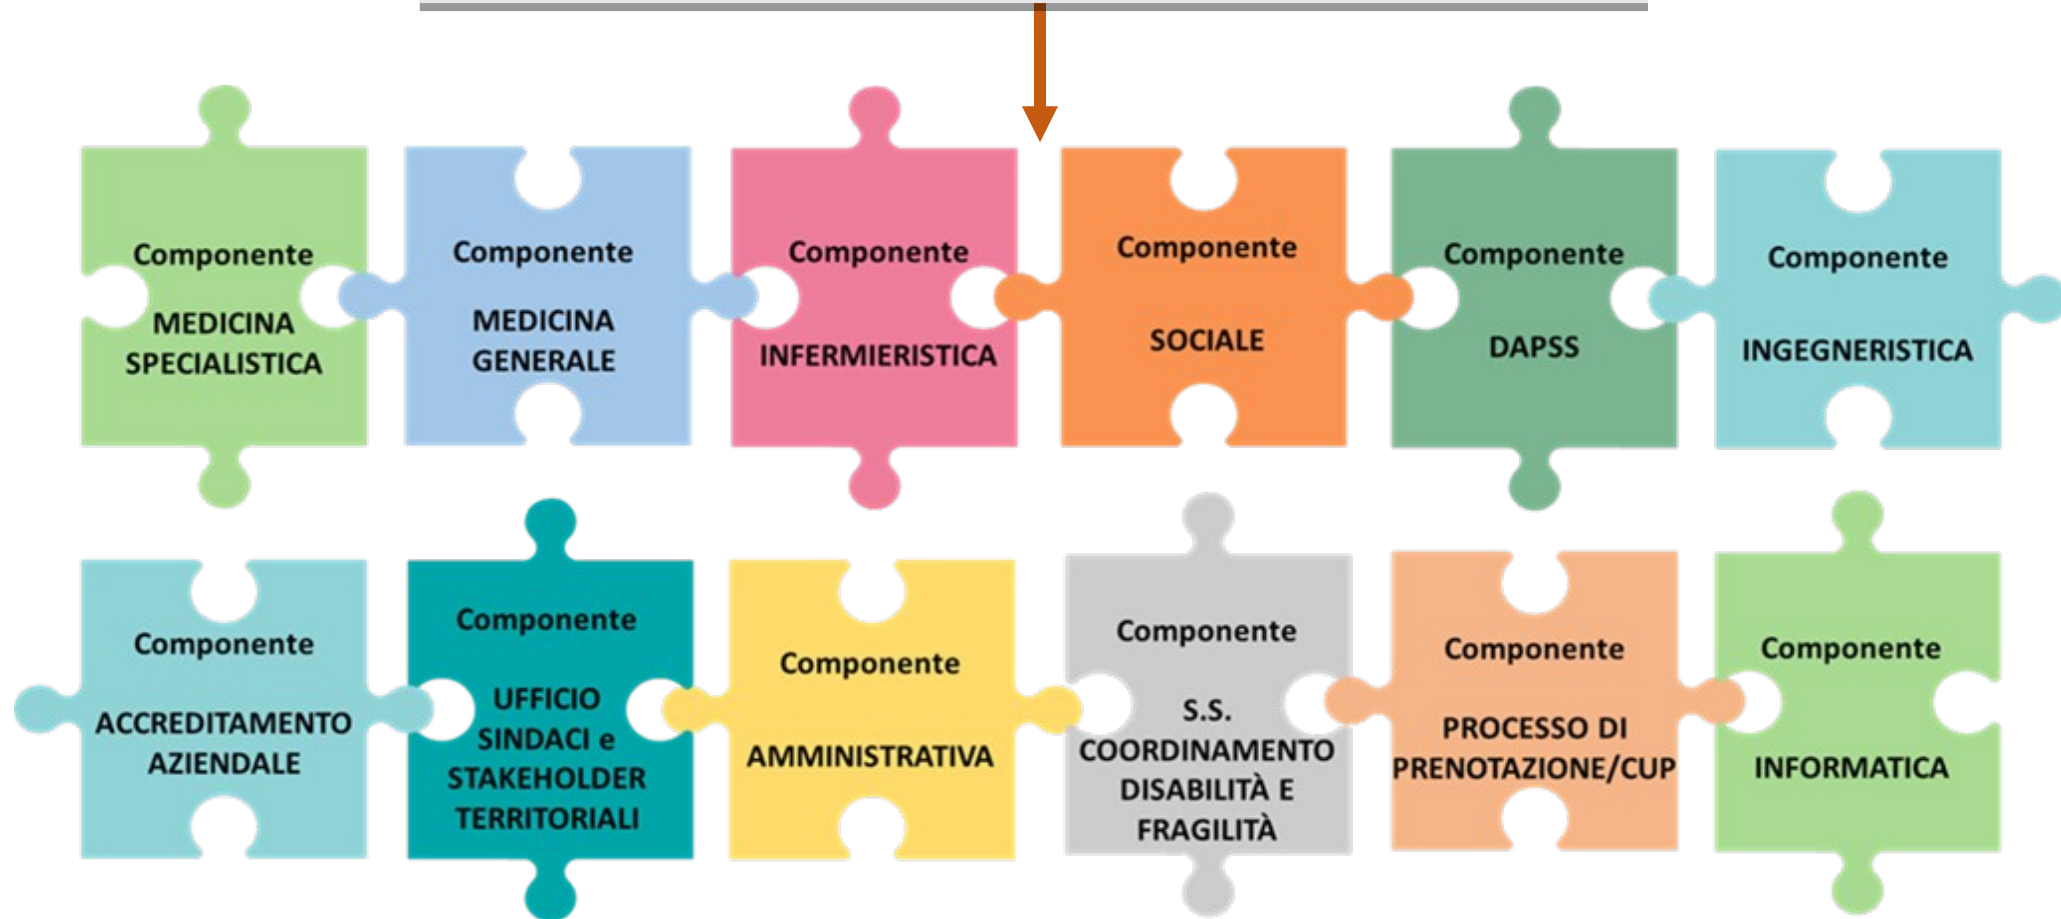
Componente
MEDICINA SPECIALISTICA

Componente
MEDICINA GENERALE

Componente
INFERMIERISTICA

Componente
SOCIALE

Componente
DAPSS

Componente
INGEGNERISTICA

Componente
ACCREDITAMENTO AZIENDALE

Componente
UFFICIO SINDACI e STAKEHOLDER TERRITORIALI

Componente
AMMINISTRATIVA

Componente
S.S. COORDINAMENTO DISABILITÀ E FRAGILITÀ

Componente
PROCESSO DI PRENOTAZIONE/CUP

Componente
INFORMATICA